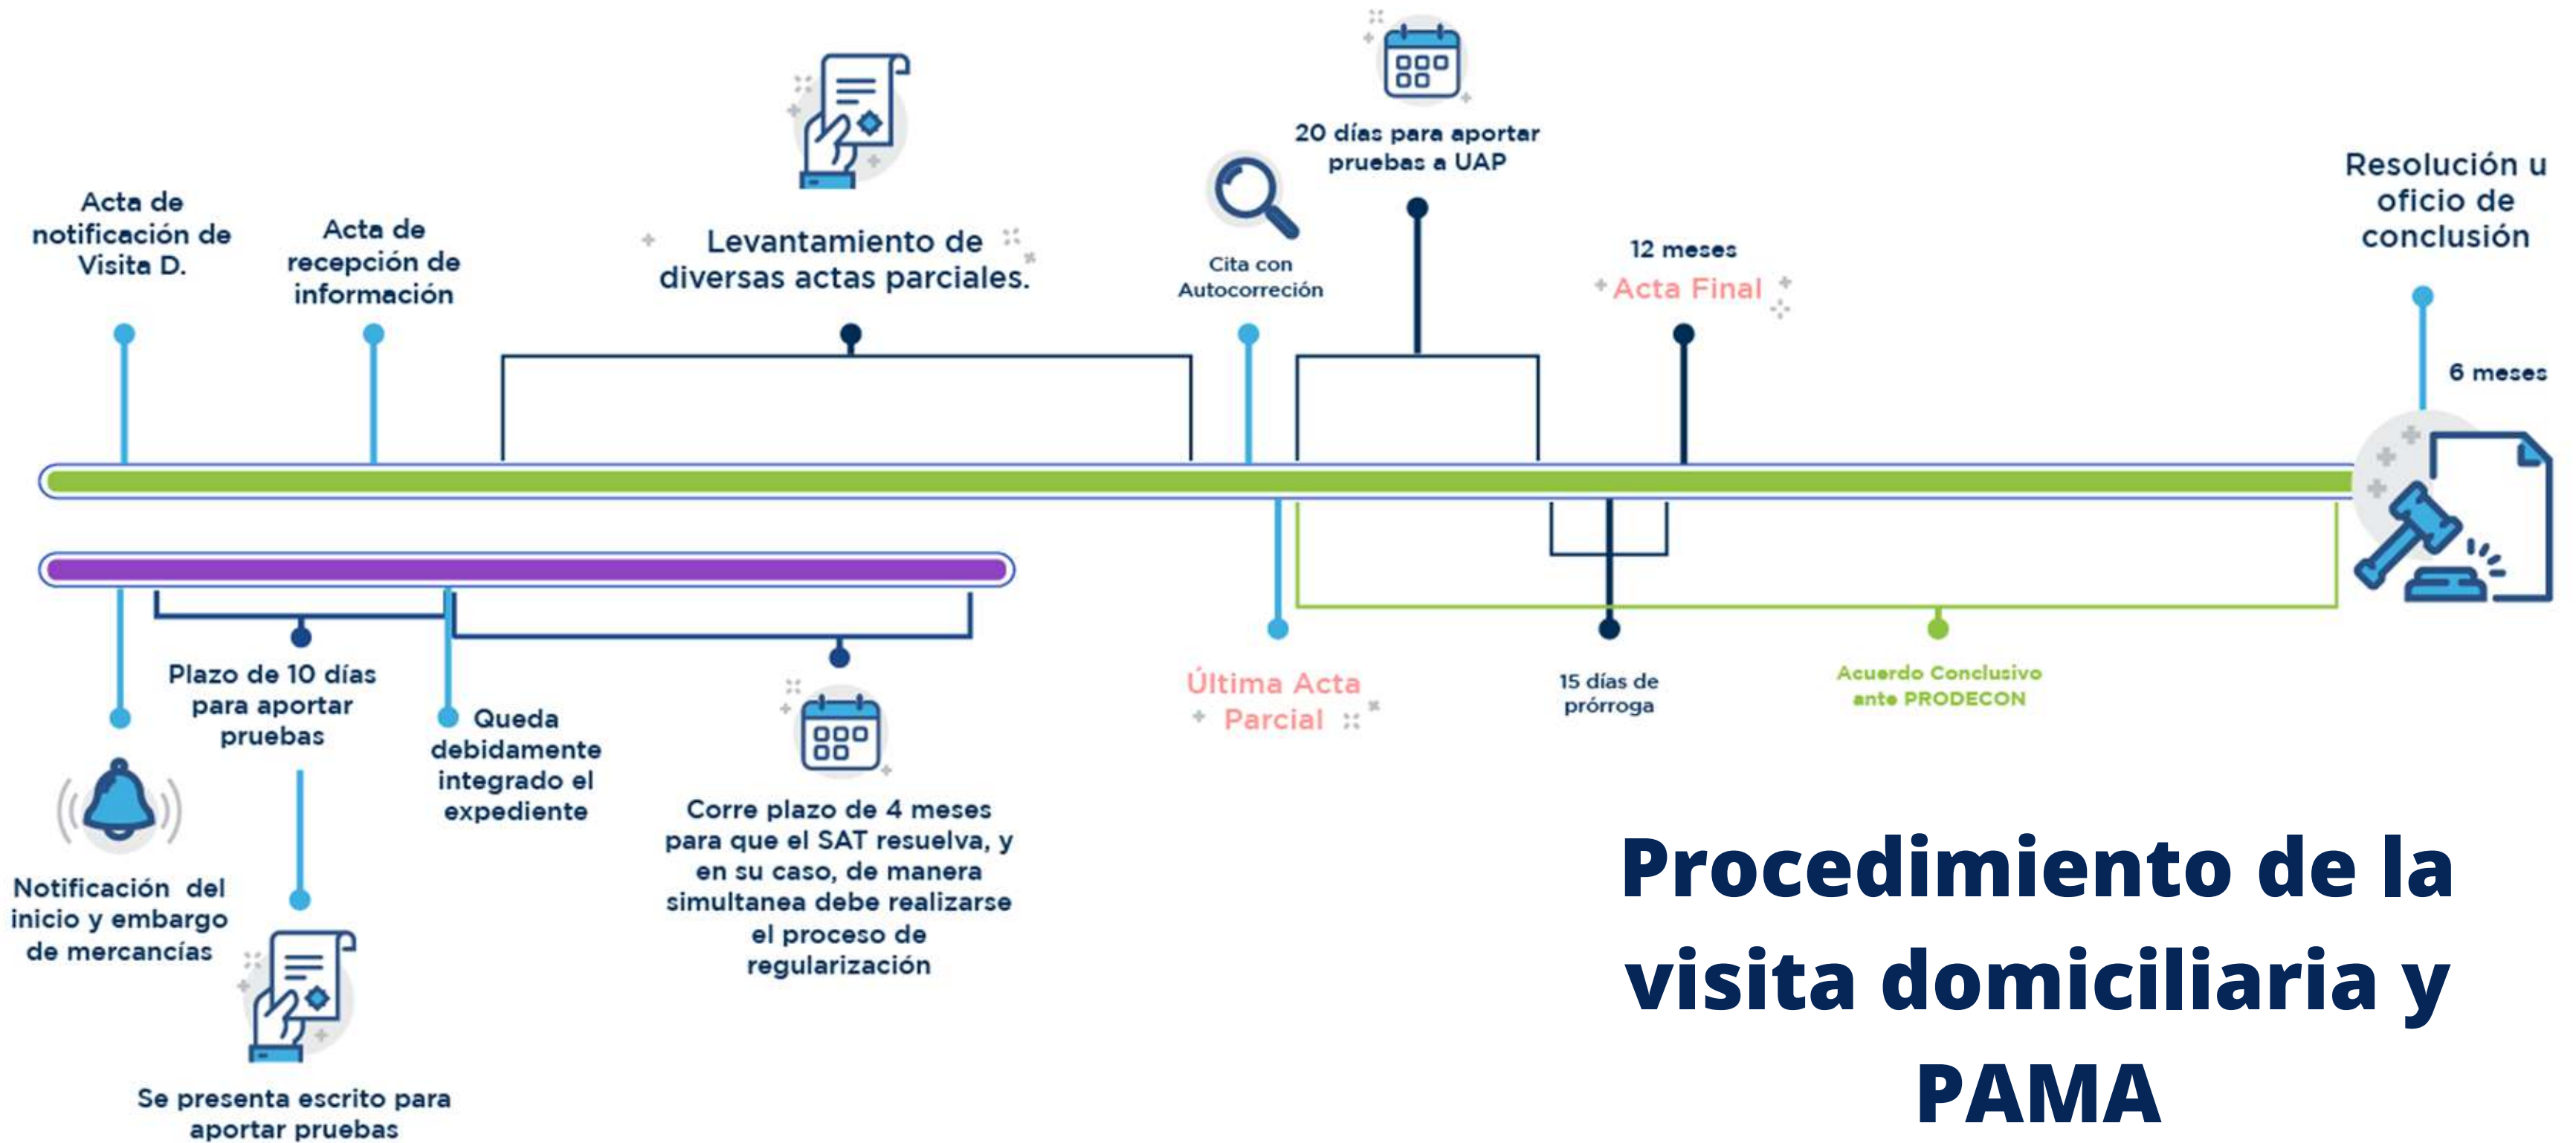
Acta de notificación de Visita D.

Acta de recepción de información

Levantamiento de diversas actas parciales.

Cita con Autocorreción

20 días para aportar pruebas a UAP

12 meses
Acta Final

Resolución u oficio de conclusión

6 meses

Última Acta Parcial

15 días de prórroga

Acuerdo Conclusivo ante PRODECON

Plazo de 10 días para aportar pruebas

Queda debidamente integrado el expediente

Notificación del inicio y embargo de mercancías

Corre plazo de 4 meses para que el SAT resuelva, y en su caso, de manera simultanea debe realizarse el proceso de regularización

Se presenta escrito para aportar pruebas

Procedimiento de la visita domiciliaria y PAMA